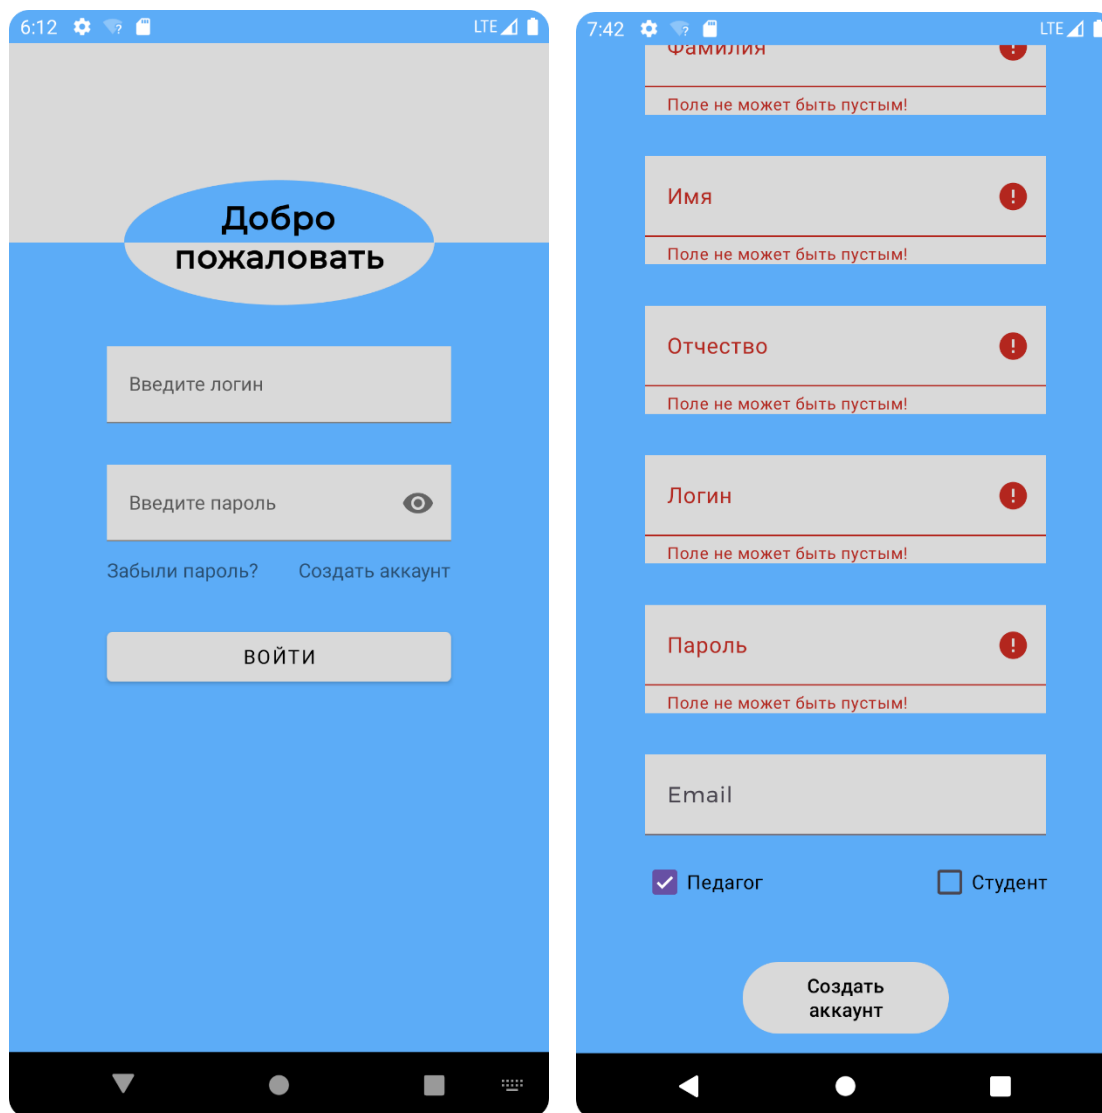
6:12 LTE

Добро пожаловать

Введите логин

Введите пароль

Забыли пароль? Создать аккаунт

ВОЙТИ

7:42 LTE

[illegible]

Поле не может быть пустым!

Имя

Поле не может быть пустым!

Отчество

Поле не может быть пустым!

Логин

Поле не может быть пустым!

Пароль

Поле не может быть пустым!

Email

Педагог

Студент

Создать аккаунт